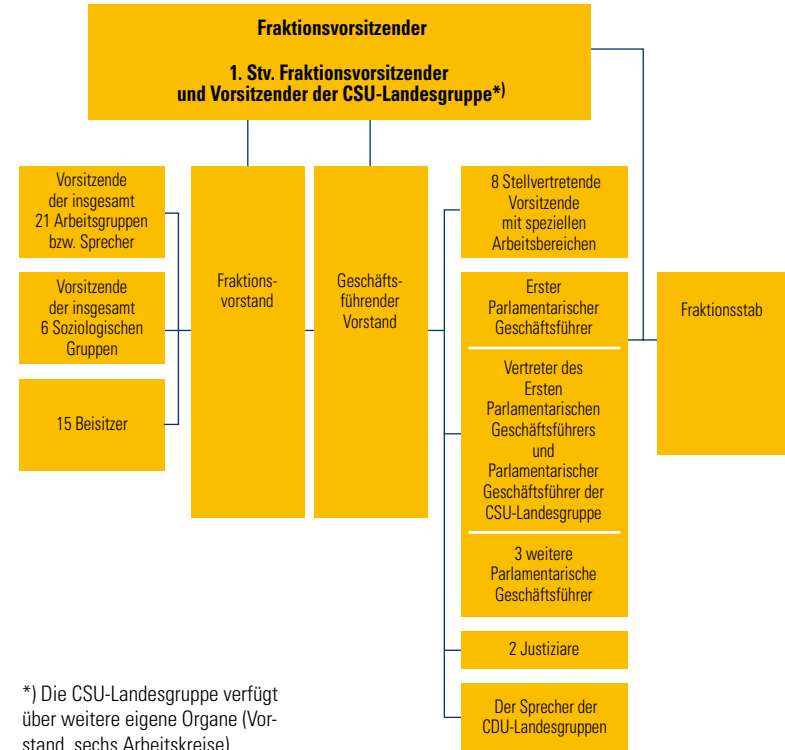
Fraktionsvorsitzender

1. Stv. Fraktionsvorsitzender und Vorsitzender der CSU-Landesgruppe*)

Vorsitzende der insgesamt 21 Arbeitsgruppen bzw. Sprecher

Vorsitzende der insgesamt 6 Soziologischen Gruppen

15 Beisitzer

Fraktionsvorstand

Geschäftsführender Vorstand

8 Stellvertretende Vorsitzende mit speziellen Arbeitsbereichen

Erster Parlamentarischer Geschäftsführer

Vertreter des Ersten Parlamentarischen Geschäftsführers und Parlamentarischer Geschäftsführer der CSU-Landesgruppe

3 weitere Parlamentarische Geschäftsführer

2 Justiziare

Der Sprecher der CDU-Landesgruppen

Fraktionsstab

*) Die CSU-Landesgruppe verfügt über weitere eigene Organe (Vorstand, sechs Arbeitskreise)